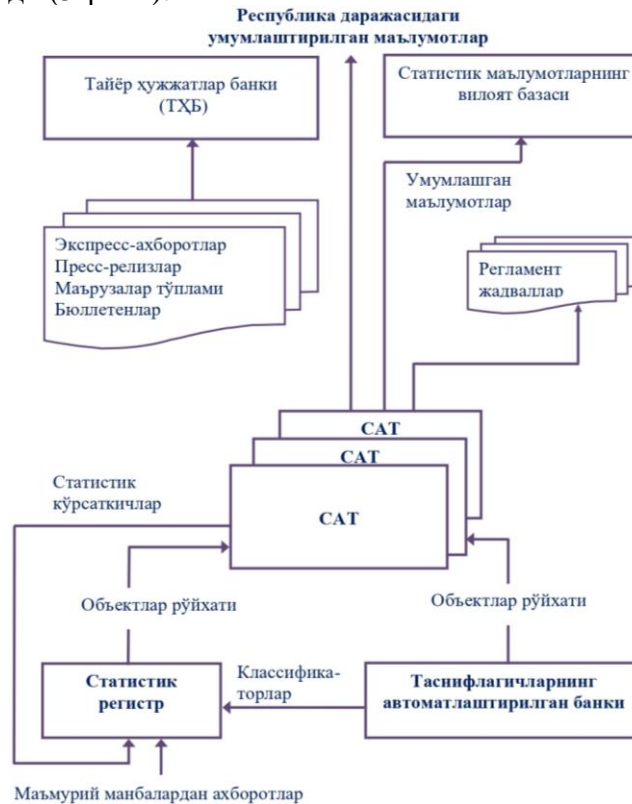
Республика даражасидаги умумлаштирилган маълумотлар

Тайёр ҳужжатлар банки (ТҲБ)

Статистик маълумотларнинг вилоят базаси

Умумлашган маълумотлар

Экспресс-ахборотлар
Пресс-релизлар
Маърузалар тўплами
Бюллетенлар

Регламент жадваллар

САТ

САТ

САТ

Статистик кўрсаткичлар

Объектлар рўйхати

Объектлар рўйхати

Классификаторлар

Статистик регистр

Таснифлагичларнинг автоматлаштирилган банки

Маъмурий манбалардан ахборотлар